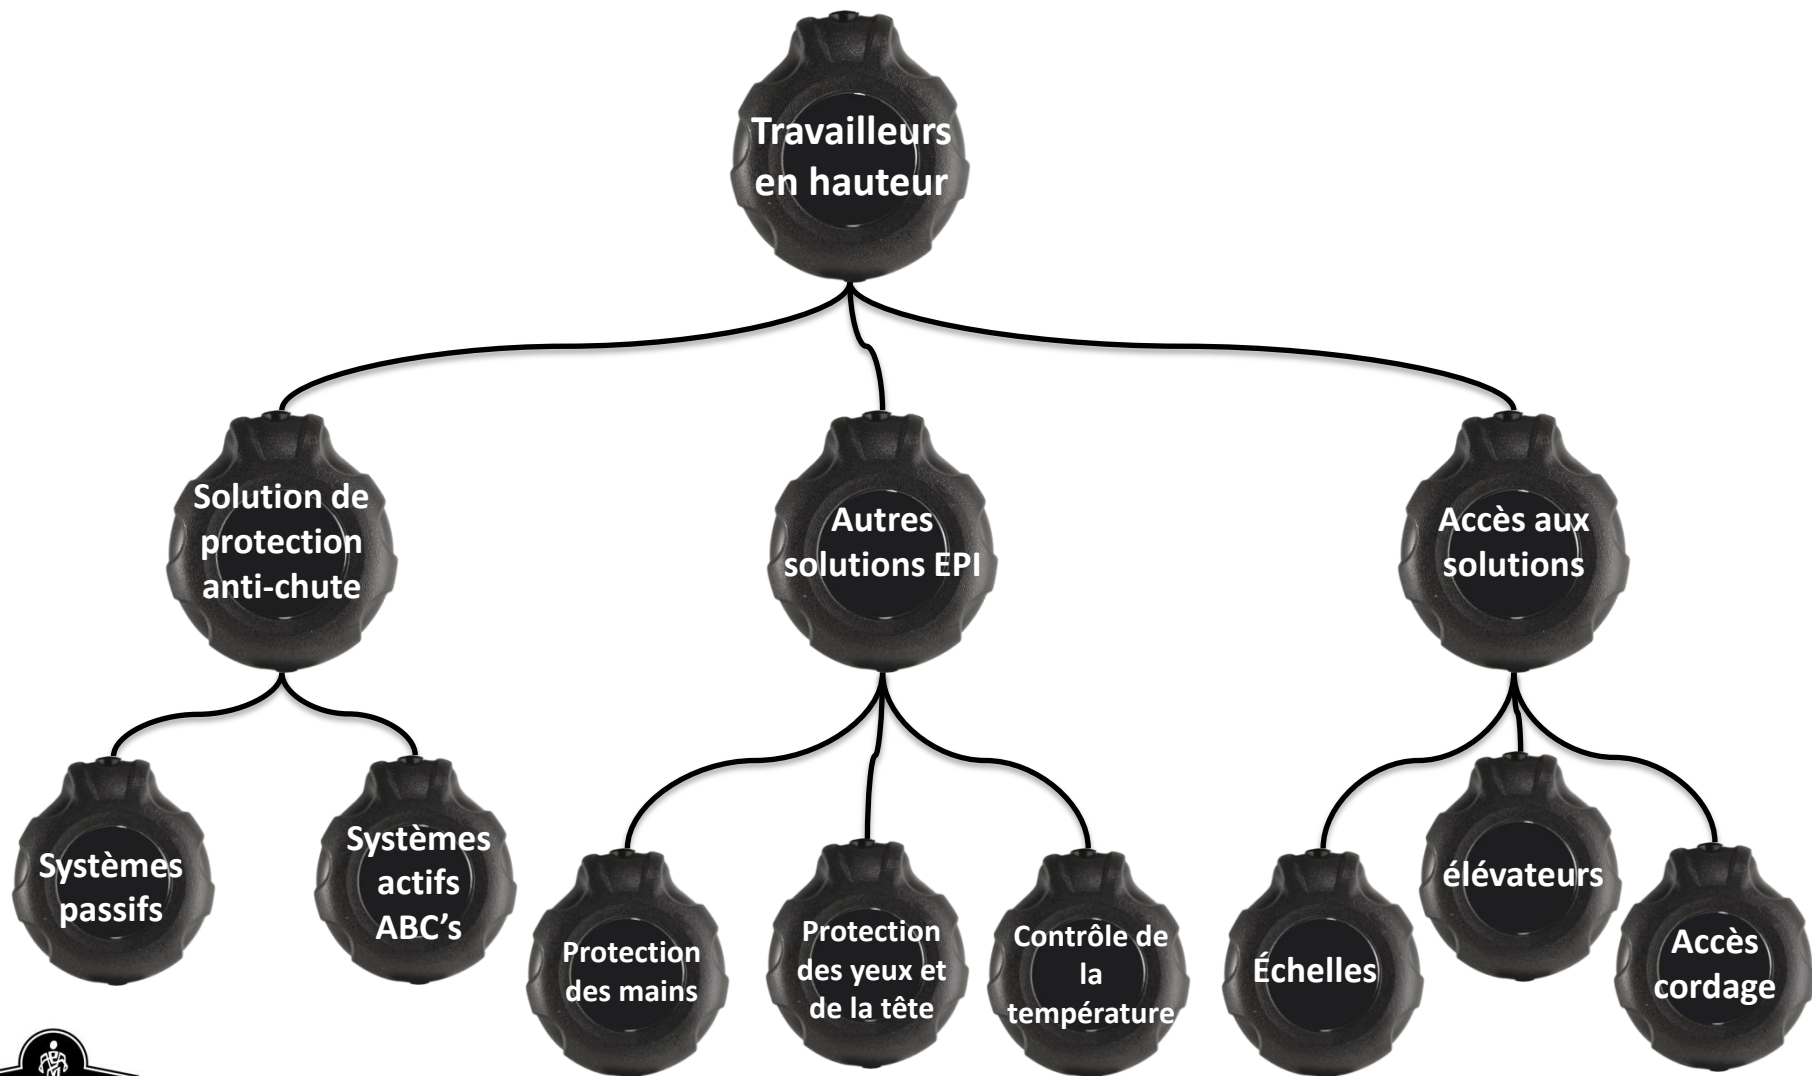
Travailleurs en hauteur

Solution de protection anti-chute

Autres solutions EPI

Accès aux solutions

Systèmes passifs

Systèmes actifs ABC's

Protection des mains

Protection des yeux et de la tête

Contrôle de la température

Échelles

élévateurs

Accès cordage